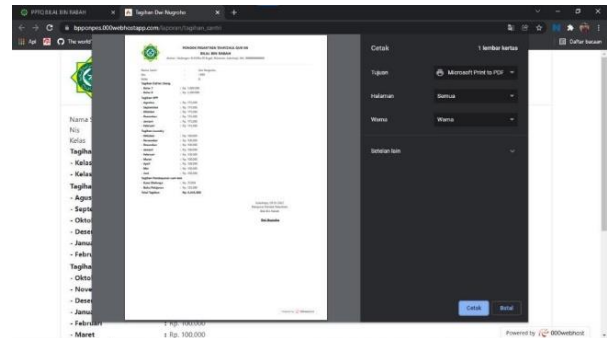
PPTQ BILAL BIN RABAH
Tagihan Dwi Nugroho
bppsnpes.000webhostapp.com/laporan/tagihan_santri
Apl
The world
Daftar bacaan

Nama
Nis
Kelas
Tagiha
- Kelas
- Kelas
Tagiha
- Agus
- Septe
- Oktob
- Desem
- Janua
- Febru
Tagiha
- Oktob
- Nove
- Dese
- Janu
- Februari : Rp. 100.000
- Maret : Rp. 100.000

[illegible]
BILAL BIN RABAH
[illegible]

Cetak
1 lembar kertas
Tujuan
Microsoft Print to PDF
Halaman
Semua
Warna
Warna
Setelan lain
Cetak
Batal

Powered by 000webhost